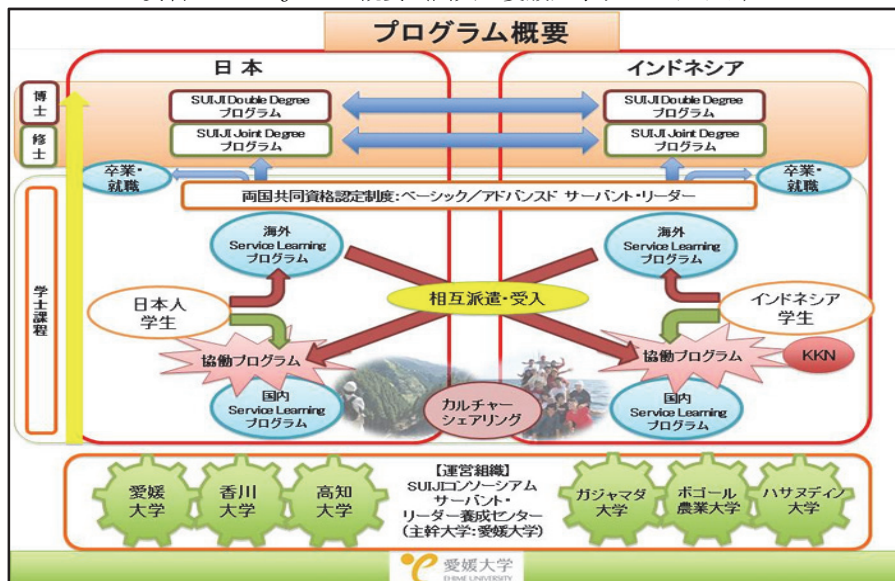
プログラム概要

日本

インドネシア

博士

修士

SUIJI Double Degree プログラム

SUIJI Joint Degree プログラム

SUIJI Double Degree プログラム

SUIJI Joint Degree プログラム

卒業・就職

卒業・就職

両国共同資格認定制度:ベーシック/アドバンスド サーバント・リーダー

学士課程

海外 Service Learning プログラム

海外 Service Learning プログラム

日本人学生

相互派遣・受入

インドネシア学生

協働プログラム

協働プログラム

KKN

国内 Service Learning プログラム

カルチャーシェアリング

国内 Service Learning プログラム

愛媛大学

香川大学

高知大学

【運営組織】 SUIJIコンソーシアム サーバント・リーダー養成センター (主幹大学:愛媛大学)

ガジャマダ大学

ボゴール農業大学

ハサヌディン大学

愛媛大学 EHIME UNIVERSITY